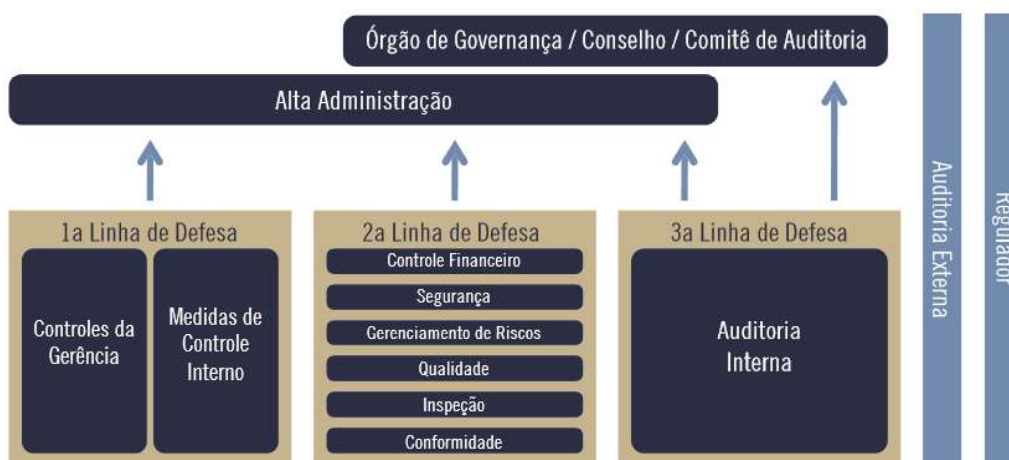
Órgão de Governança / Conselho / Comitê de Auditoria

Alta Administração

1a Linha de Defesa

Controles da Gerência

Medidas de Controle Interno

2a Linha de Defesa

Controle Financeiro

Segurança

Gerenciamento de Riscos

Qualidade

Inspeção

Conformidade

3a Linha de Defesa

Auditoria Interna

Auditoria Externa

Regulador